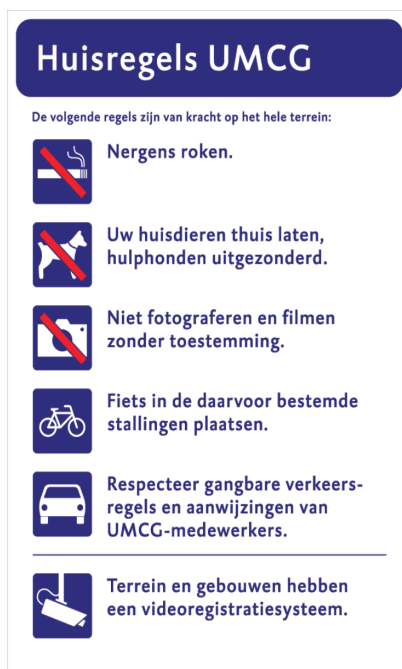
Huisregels UMCG

De volgende regels zijn van kracht op het hele terrein:

Nergens roken.

Uw huisdieren thuis laten, hulphonden uitgezonderd.

Niet fotograferen en filmen zonder toestemming.

Fiets in de daarvoor bestemde stallingen plaatsen.

Respecteer gangbare verkeers-regels en aanwijzingen van UMCG-medewerkers.

Terrein en gebouwen hebben een videoregistratiesysteem.